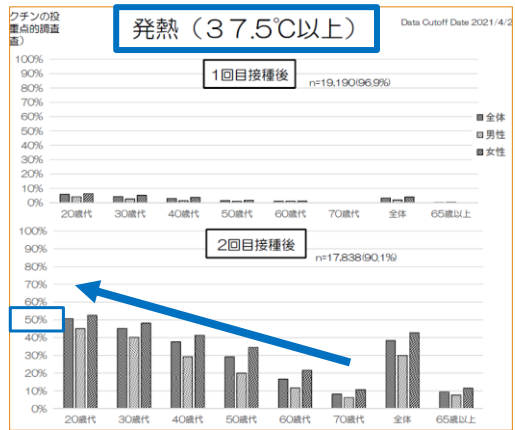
クチンの投
重点的調査
直)

発熱（３７.5℃以上）

Data Cutoff Date 2021/4/2

1回目接種後

n=19,190(96.9%)

100%
90%
80%
70%
60%
50%
40%
30%
20%
10%
0%

全体
男性
女性

20歳代 30歳代 40歳代 50歳代 60歳代 70歳代 全体 65歳以上

2回目接種後

n=17,838(90.1%)

100%
90%
80%
70%
60%
50%
40%
30%
20%
10%
0%

20歳代 30歳代 40歳代 50歳代 60歳代 70歳代 全体 65歳以上